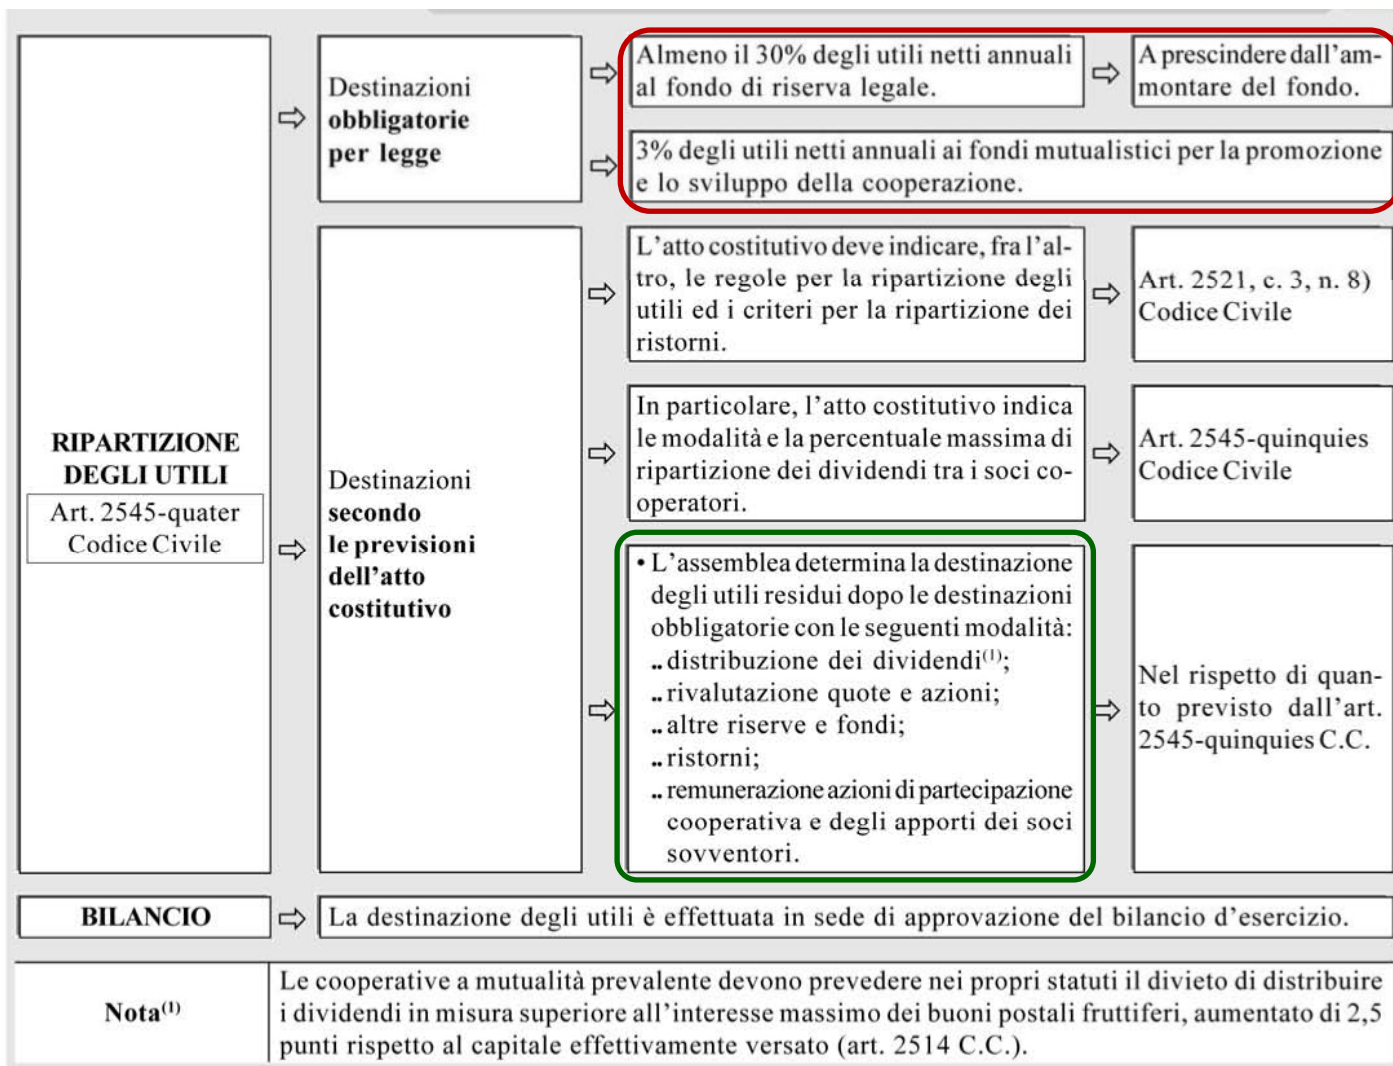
RIPARTIZIONE DEGLI UTILI
Art. 2545-quater Codice Civile

Destinazioni **obbligatorie per legge**

Almeno il 30% degli utili netti annuali al fondo di riserva legale.

A prescindere dall'ammontare del fondo.

3% degli utili netti annuali ai fondi mutualistici per la promozione e lo sviluppo della cooperazione.

Destinazioni **secondo le previsioni dell'atto costitutivo**

L'atto costitutivo deve indicare, fra l'altro, le regole per la ripartizione degli utili ed i criteri per la ripartizione dei ristorni.

Art. 2521, c. 3, n. 8) Codice Civile

In particolare, l'atto costitutivo indica le modalità e la percentuale massima di ripartizione dei dividendi tra i soci cooperatori.

Art. 2545-quinquies Codice Civile

• L'assemblea determina la destinazione degli utili residui dopo le destinazioni obbligatorie con le seguenti modalità:
.. distribuzione dei dividendi$^{(1)}$;
.. rivalutazione quote e azioni;
.. altre riserve e fondi;
.. ristorni;
.. remunerazione azioni di partecipazione cooperativa e degli apporti dei soci sovventori.

Nel rispetto di quanto previsto dall'art. 2545-quinquies C.C.

BILANCIO

La destinazione degli utili è effettuata in sede di approvazione del bilancio d'esercizio.

Nota$^{(1)}$

Le cooperative a mutualità prevalente devono prevedere nei propri statuti il divieto di distribuire i dividendi in misura superiore all'interesse massimo dei buoni postali fruttiferi, aumentato di 2,5 punti rispetto al capitale effettivamente versato (art. 2514 C.C.).